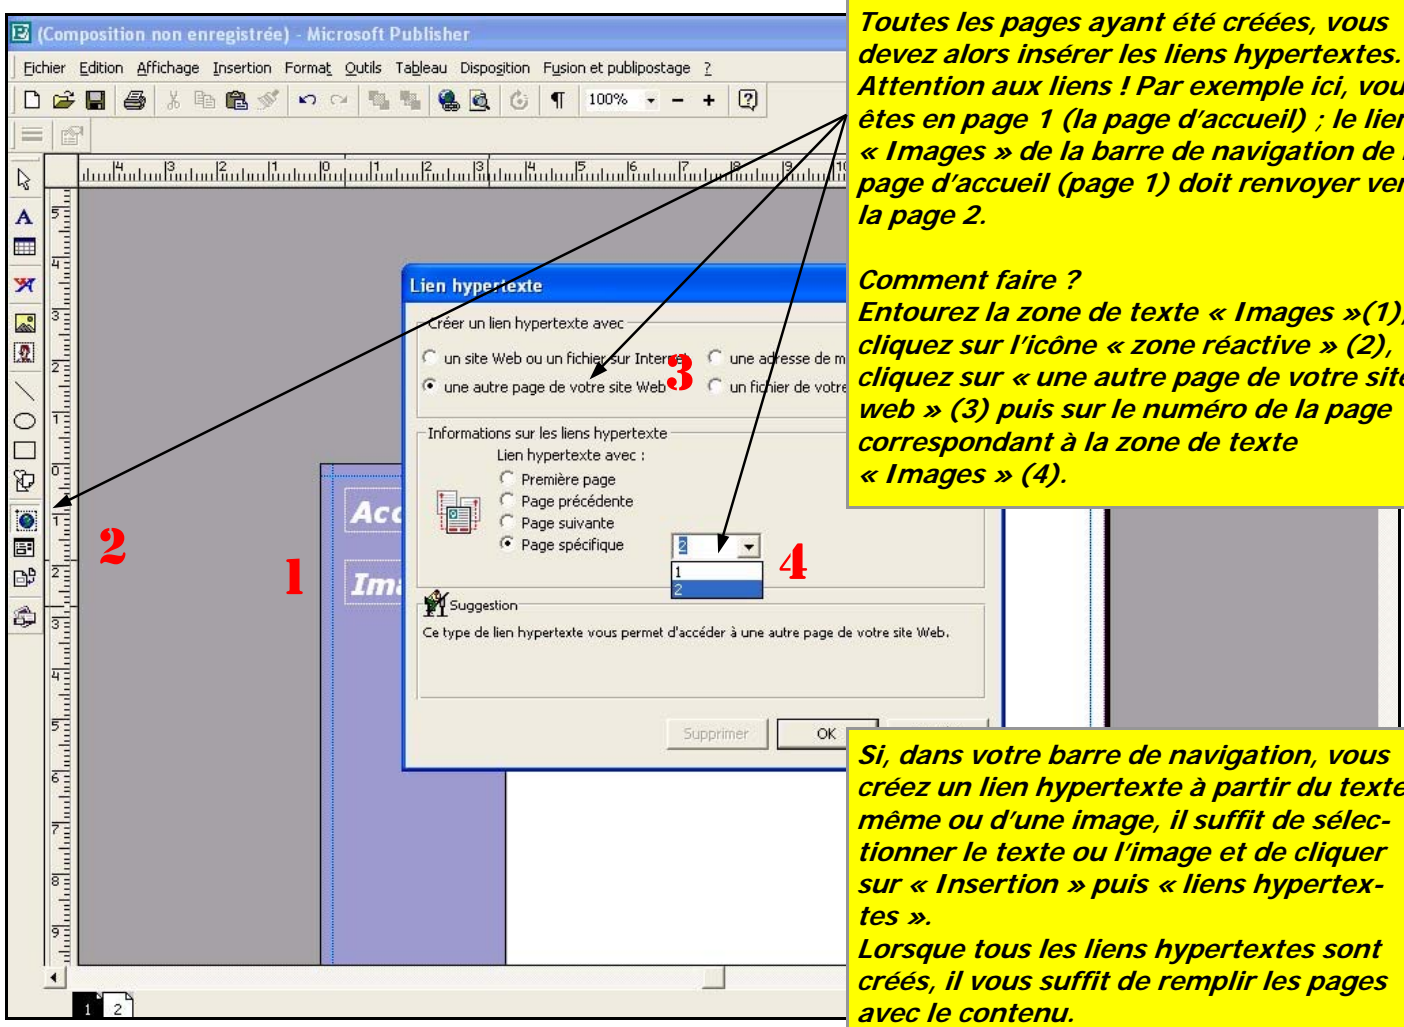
(Composition non enregistrée) - Microsoft Publisher

Fichier Edition Affichage Insertion Format Outils Tableau Disposition Fusion et publipostage ?

100%

Lien hypertexte

Créer un lien hypertexte avec

un site Web ou un fichier sur Internet

une adresse de m

une autre page de votre site Web

un fichier de votre

Informations sur les liens hypertexte

Lien hypertexte avec :

Première page

Page précédente

Page suivante

Page spécifique

2

1

2

Suggestion

Ce type de lien hypertexte vous permet d'accéder à une autre page de votre site Web.

Supprimer

OK

Acc

Ima

1

2

3

4

1 2

Toutes les pages ayant été créées, vous devez alors insérer les liens hypertextes. Attention aux liens ! Par exemple ici, vou êtes en page 1 (la page d'accueil) ; le lien « Images » de la barre de navigation de l page d'accueil (page 1) doit renvoyer ver la page 2.

Comment faire ?
Entourez la zone de texte « Images »(1), cliquez sur l'icône « zone réactive » (2), cliquez sur « une autre page de votre site web » (3) puis sur le numéro de la page correspondant à la zone de texte « Images » (4).

Si, dans votre barre de navigation, vous créez un lien hypertexte à partir du texte même ou d'une image, il suffit de sélectionner le texte ou l'image et de cliquer sur « Insertion » puis « liens hypertextes ».
Lorsque tous les liens hypertextes sont créés, il vous suffit de remplir les pages avec le contenu.